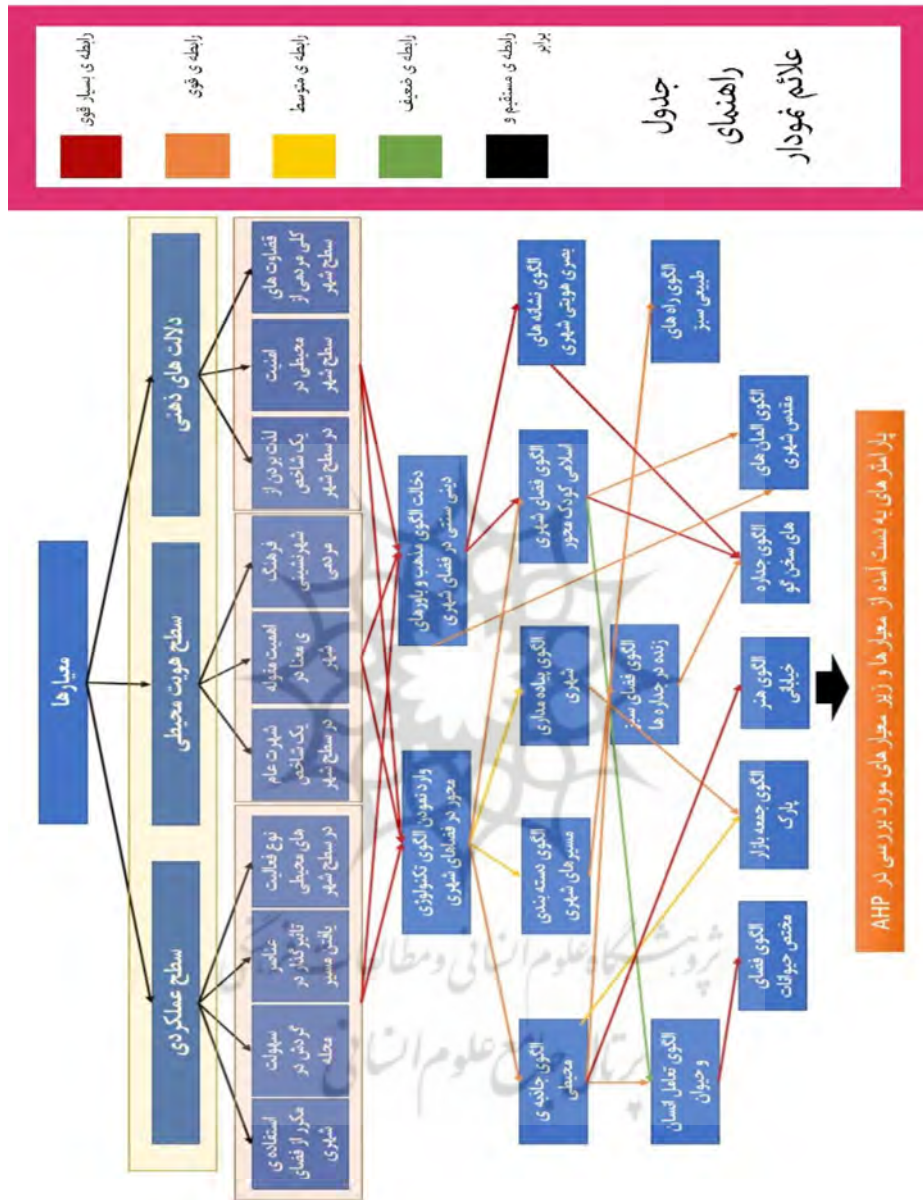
جدول راهنمای علائم نمودار

رابطه ی بسیار قوی

رابطه ی قوی

رابطه ی متوسط

رابطه ی ضعیف

رابطه ی مستقیم و برابر

معیارها

سطح عملکردی

سطح هویت محیطی

دلالت های ذهنی

استفاده ی مکرر از فضای شهری

سهولت در گردش در محله

عناصر تاثیرگذار در یافتن مسیر

نوع فعالیت های محیطی در سطح شهر

شهرت عام یک شاخص در سطح شهر

اهمیت مقوله ی معنا در شهر

فرهنگ شهرنشینی مردمی

لذت بردن از یک شاخص در سطح شهر

امنیت محیطی در سطح شهر

قضاوت های کلی مردمی از سطح شهر

ورود عنوان الگوی تکنولوژی محور در فضاهای شهری

دخالت الگوی مذهب و باورهای دینی سنتی در فضای شهری

الگوی جاذبه ی محیطی

الگوی دسته بندی مسیرهای شهری

الگوی پیاده مداری شهری

الگوی فضای شهری اسلامی کودک محور

الگوی نشانه های بصری هویتی شهری

الگوی تعامل انسان و حیوان

الگوی فضای سبز زنده در جداره ها

الگوی راه های طبیعی سبز

الگوی فضای معتنی حیوانات

الگوی جمعه بازار پارک

الگوی هنر خیابانی

الگوی جداره های سخن گو

الگوی المان های مقدس شهری

پارامتر های به دست آمده از معیارها و زیر معیارهای مورد بررسی در AHP

پژوهشگاه علوم انسانی و مطالعات فرهنگی

پرتال جامع علوم انسانی